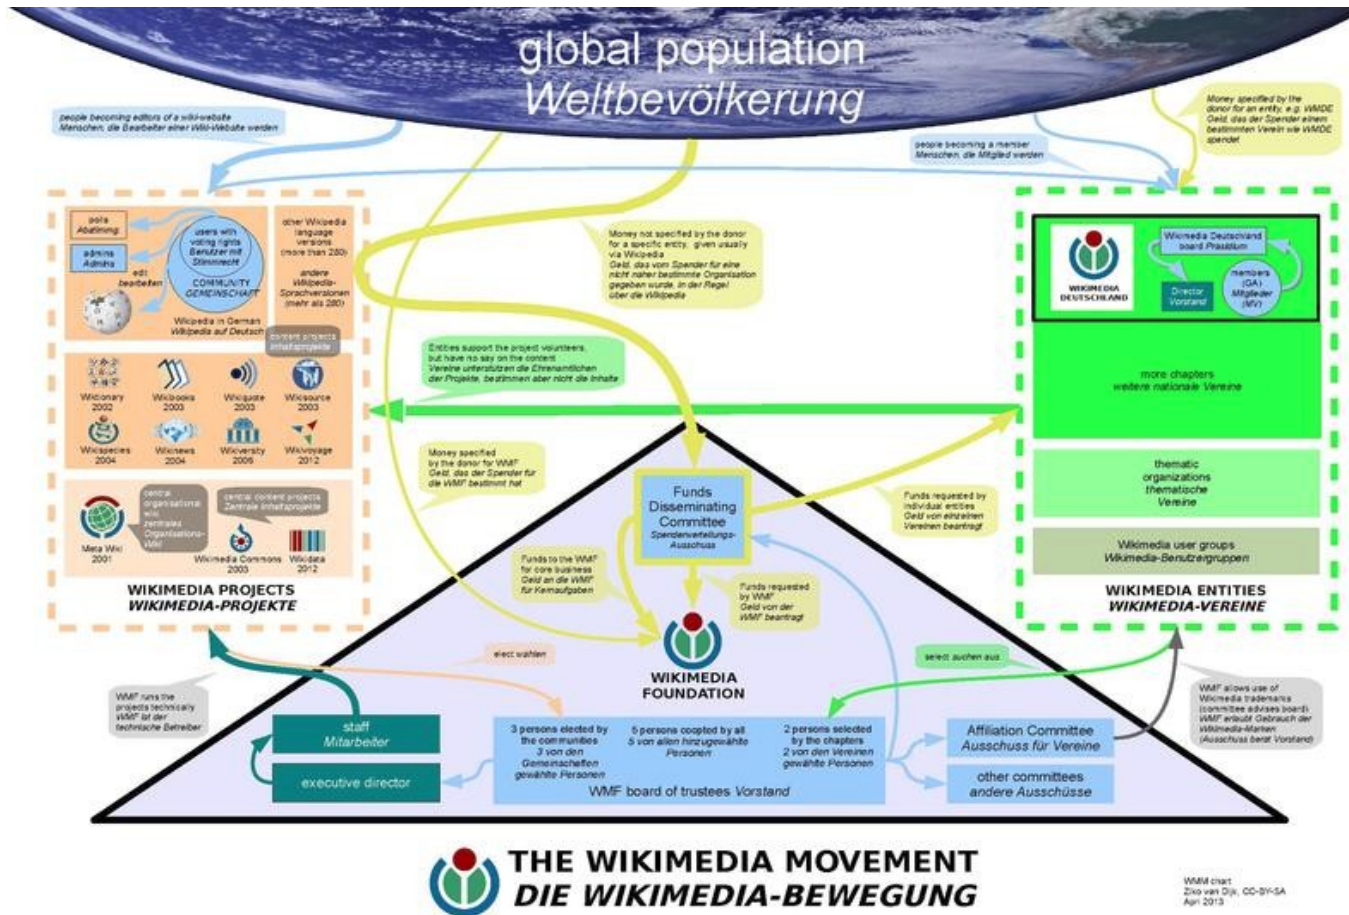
global population
Weltbevölkerung

people becoming editors of a wiki-website
Menschen, die Bearbeiter einer Wiki-Website werden

people becoming a member
Menschen, die Mitglied werden

Money specified by the donor for an entity, e.g. WMDE
Geld, das der Spender einem bestimmten Verein wie WMDE spendet

polls
Abstimmung

admins
Admins

users with voting rights
Benutzer mit Stimmrecht

edit
bearbeiten

COMMUNITY
GEMEINSCHAFT

Wikipedia in German
Wikipedia auf Deutsch

other Wikipedia language versions (more than 280)
andere Wikipedia-Sprachversionen (mehr als 280)

content projects
Inhaltsprojekte

Money not specified by the donor for a specific entity, given usually via Wikipedia
Geld, das vom Spender für eine nicht näher bestimmte Organisation gegeben wurde, in der Regel über die Wikipedia

WIKIMEDIA DEUTSCHLAND

Wikimedia Deutschland board Präsidium

Director
Vorstand

members (GA)
Mitglieder (MV)

Entities support the project volunteers, but have no say on the content
Vereine unterstützen die Ehrenamtlichen der Projekte, bestimmen aber nicht die Inhalte

more chapters
weitere nationale Vereine

Wiktionary 2002
Wikibooks 2003
Wikiquote 2003
Wikisource 2003
Wikispecies 2004
Wikinews 2004
Wikiversity 2006
Wikivoyage 2012

Money specified by the donor for WMF
Geld, das der Spender für die WMF bestimmt hat

Funds Disseminating Committee
Spendenverteilungs-Ausschuss

Funds requested by individual entities
Geld von einzelnen Vereinen beantragt

thematic organizations
thematische Vereine

central organizational wiki
zentrales Organisations-Wiki

central content projects
Zentrale Inhaltsprojekte

Meta Wiki 2001
Wikimedia Commons 2003
Wikidata 2012

Funds to the WMF for core business
Geld an die WMF für Kernaufgaben

Funds requested by WMF
Geld von der WMF beantragt

Wikimedia user groups
Wikimedia-Benutzergruppen

WIKIMEDIA PROJECTS
WIKIMEDIA-PROJEKTE

WIKIMEDIA ENTITIES
WIKIMEDIA-VEREINE

elect wählen

WIKIMEDIA FOUNDATION

select suchen aus

WMF runs the projects technically
WMF ist der technische Betreiber

WMF allows use of Wikimedia trademarks (committee advises board)
WMF erlaubt Gebrauch der Wikimedia-Marken (Ausschuss berät Vorstand)

staff
Mitarbeiter

executive director

3 persons elected by the communities
3 von den Gemeinschaften gewählte Personen

5 persons coopted by all
5 von allen hinzugewählte Personen

2 persons selected by the chapters
2 von den Vereinen gewählte Personen

WMF board of trustees Vorstand

Affiliation Committee
Ausschuss für Vereine

other committees
andere Ausschüsse

THE WIKIMEDIA MOVEMENT
DIE WIKIMEDIA-BEWEGUNG

WMM chart
Ziko van Dijk, CC-BY-SA
April 2013